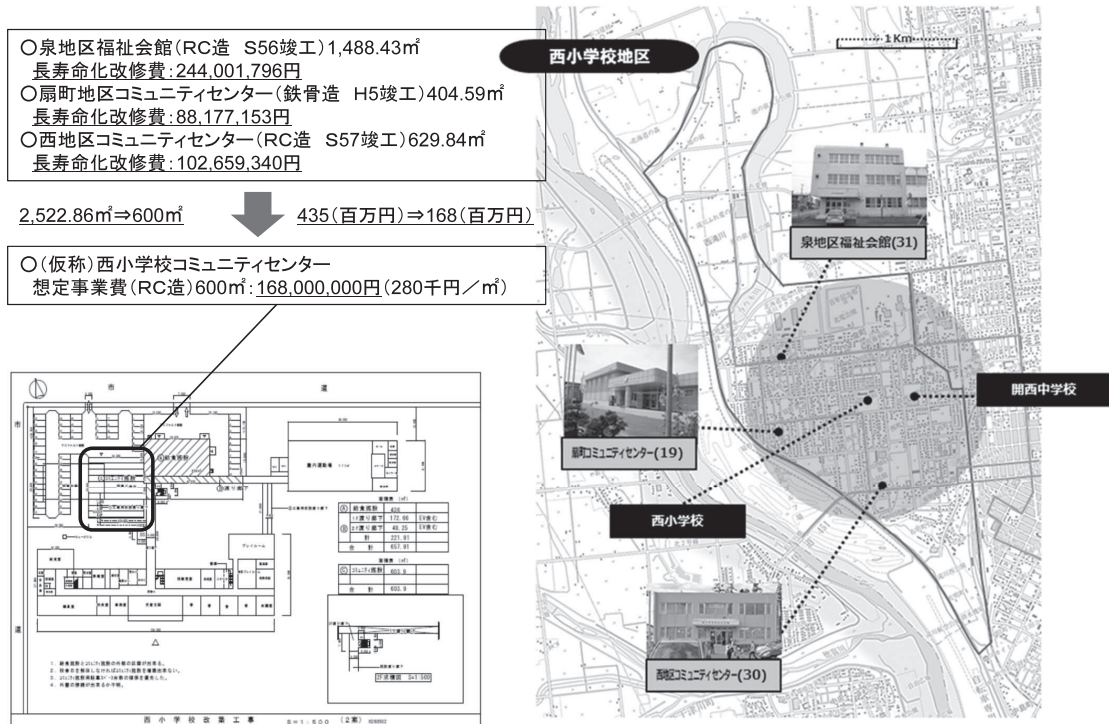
○泉地区福祉会館(RC造 S56竣工)1,488.43㎡
長寿命化改修費:244,001,796円
○扇町地区コミュニティセンター(鉄骨造 H5竣工)404.59㎡
長寿命化改修費:88,177,153円
○西地区コミュニティセンター(RC造 S57竣工)629.84㎡
長寿命化改修費:102,659,340円

2,522.86㎡⇒600㎡

435(百万円)⇒168(百万円)

○(仮称)西小学校コミュニティセンター
想定事業費(RC造)600㎡:168,000,000円(280千円/㎡)

西小学校地区

1Km

泉地区福祉会館(31)

開西中学校

扇町コミュニティセンター(19)

西小学校

西地区コミュニティセンター(30)

市

道

屋内運動場

| Ⓐ | 給食施設 | 436 |
|---|---|---|
| Ⓑ | 1F渡り廊下 | 172.66 |
| | 2F渡り廊下 | 49.25 |
| | 計 | 221.91 |
| | 合計 | 657.91 |

| Ⓒ | コミュニティ施設 | 600.9 |
|---|---|---|
| | 合計 | 600.9 |

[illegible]

西小学校改築工事 S=1:500 (2案)